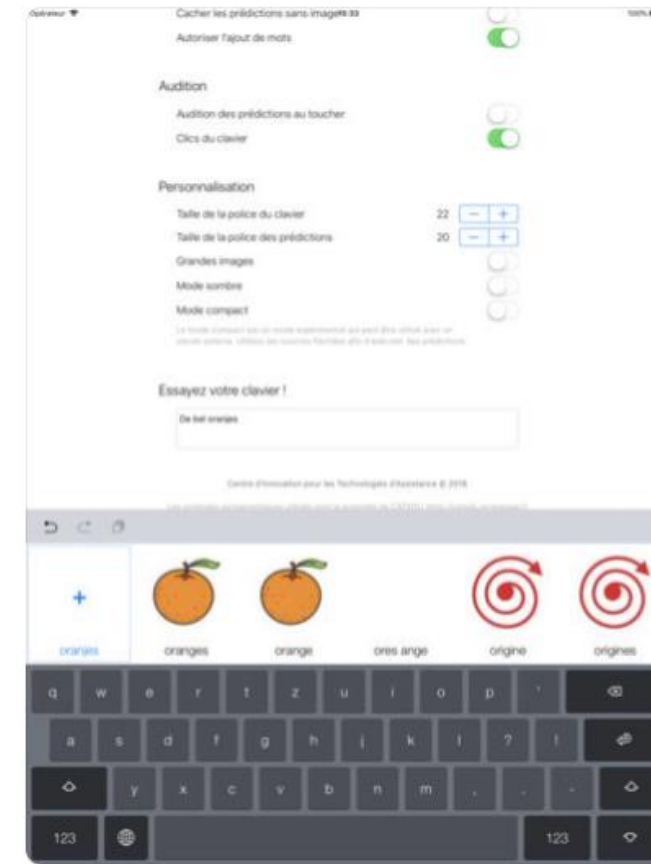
Opérateur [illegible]

Cacher les prédictions sans image

Autoriser l'ajout de mots

Audition

Audition des prédictions au toucher

Clics du clavier

Personnalisation

Taille de la police du clavier 22 − +

Taille de la police des prédictions 20 − +

Grandes images

Mode sombre

Mode compact

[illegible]

Essayez votre clavier !

De bel oranjes

Centre d'Innovation pour les Technologies d'Assistance © 2018

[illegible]

+
oranjes

oranges

orange

ores ange

origine

origines

q w e r t z u i o p

a s d f g h j k l ? !

y x c v b n m , . -

123 123